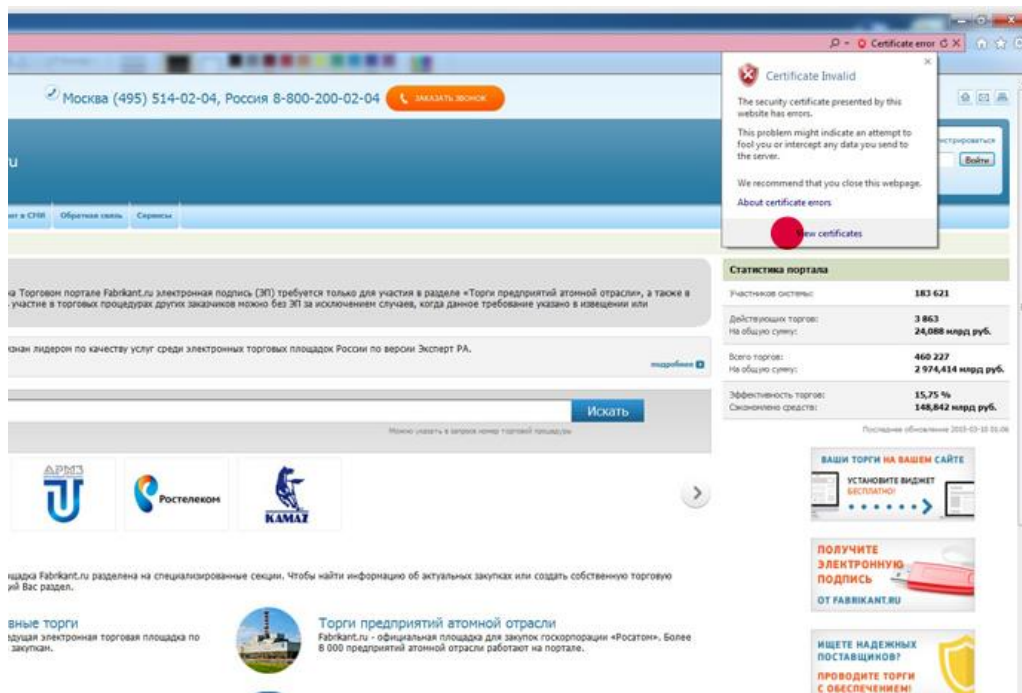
Certificate error

Certificate Invalid

The security certificate presented by this website has errors.

This problem might indicate an attempt to fool you or intercept any data you send to the server.

We recommend that you close this webpage.

About certificate errors

View certificates

Москва (495) 514-02-04, Россия 8-800-200-02-04 ЗАКАЗАТЬ ЗВОНОК

u

Войти

Обратная связь Сервисы

а Торговом портале Fabrikant.ru электронная подпись (ЭП) требуется только для участия в разделе «Торги предприятий атомной отрасли», а также в участие в торговых процедурах других заказчиков можно без ЭП за исключением случаев, когда данное требование указано в извещении или

знан лидером по качеству услуг среди электронных торговых площадок России по версии Эксперт РА.

подробнее

Искать

Можно указать в запросе номер торговой процедуры

АРМЗ

Ростелеком

КАМАЗ

Статистика портала

| | |
|---|---|
| Участников системы: | 183 621 |
| Действующих торгов: На общую сумму: | 3 863 24,088 млрд руб. |
| Всего торгов: На общую сумму: | 460 227 2 974,414 млрд руб. |
| Эффективность торгов: Сэкономлено средств: | 15,75 % 148,842 млрд руб. |

Последнее обновление 2015-03-10 01:06

ВАШИ ТОРГИ НА ВАШЕМ САЙТЕ

УСТАНОВИТЕ ВИДЖЕТ БЕСПЛАТНО!

ПОЛУЧИТЕ ЭЛЕКТРОННУЮ ПОДПИСЬ ОТ FABRIKANT.RU

ИЩЕТЕ НАДЕЖНЫХ ПОСТАВЩИКОВ? ПРОВОДИТЕ ТОРГИ С ОБЕСПЕЧЕНИЕМ!

щадка Fabrikant.ru разделена на специализированные секции. Чтобы найти информацию об актуальных закупках или создать собственную торговую й Вас раздел.

вные торги
дущая электронная торговая площадка по закупкам.

Торги предприятий атомной отрасли
Fabrikant.ru - официальная площадка для закупок госкорпорации «Росатом». Более 8 000 предприятий атомной отрасли работают на портале.